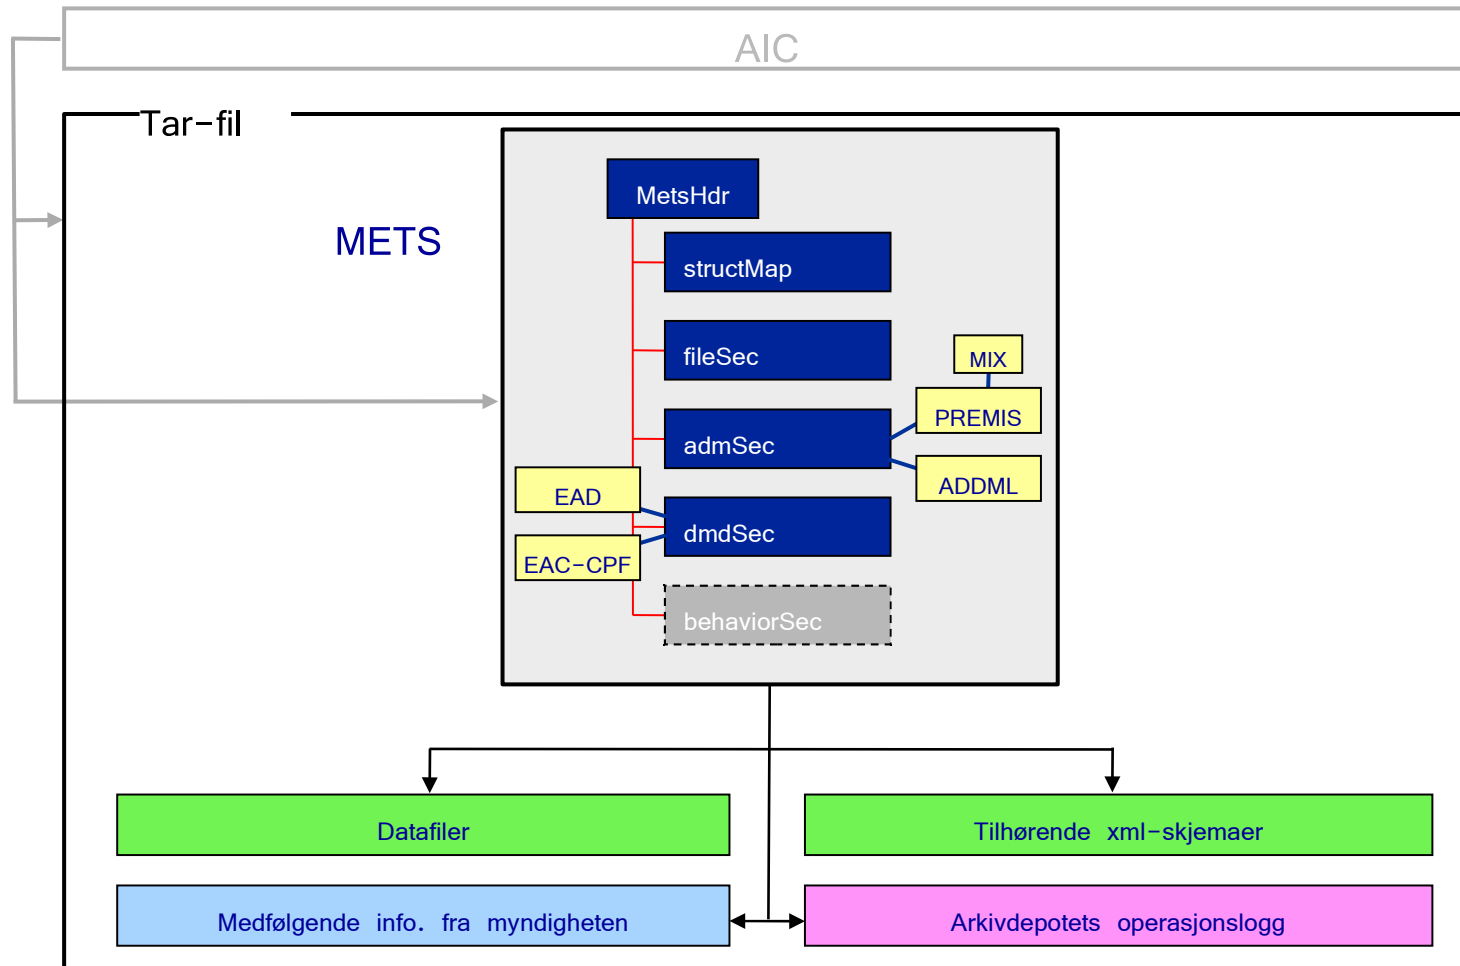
AIC

Tar-fil

METS

MetsHdr

structMap

fileSec

MIX

PREMIS

admSec

ADDML

EAD

dmdSec

EAC-CPF

behaviorSec

Datafiler

Tilhørende xml-skjemaer

Medfølgende info. fra myndigheten

Arkivdepotets operasjonslogg